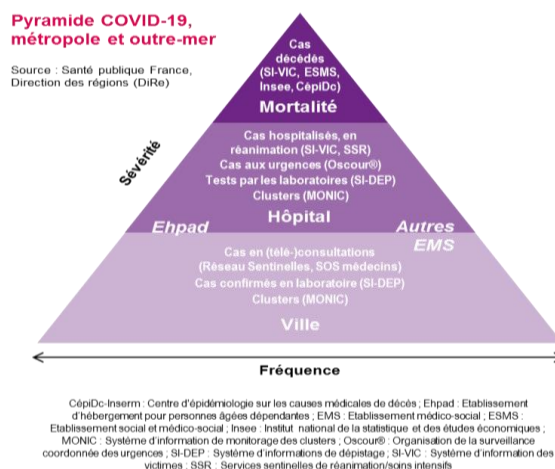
Pyramide COVID-19, métropole et outre-mer

Source : Santé publique France, Direction des régions (DiRe)

Cas décédés (SI-VIC, ESMS, Insee, CépiDc)

Mortalité

Cas hospitalisés, en réanimation (SI-VIC, SSR)
Cas aux urgences (Oscour®)
Tests par les laboratoires (SI-DEP)
Clusters (MONIC)

Hôpital

Sévérité

Ehpad

Autres EMS

Cas en (télé-)consultations (Réseau Sentinelles, SOS médecins)
Cas confirmés en laboratoire (SI-DEP)
Clusters (MONIC)

Ville

Fréquence

CépiDc-Inserm : Centre d'épidémiologie sur les causes médicales de décès ; Ehpad : Etablissement d'hébergement pour personnes âgées dépendantes ; EMS : Etablissement médico-social ; ESMS : Etablissement social et médico-social ; Insee : Institut national de la statistique et des études économiques ; MONIC : Système d'information de monitorage des clusters ; Oscour® : Organisation de la surveillance coordonnée des urgences ; SI-DEP : Système d'informations de dépistage ; SI-VIC : Système d'information des victimes ; SSR : Services sentinelles de réanimation/soins intensifs